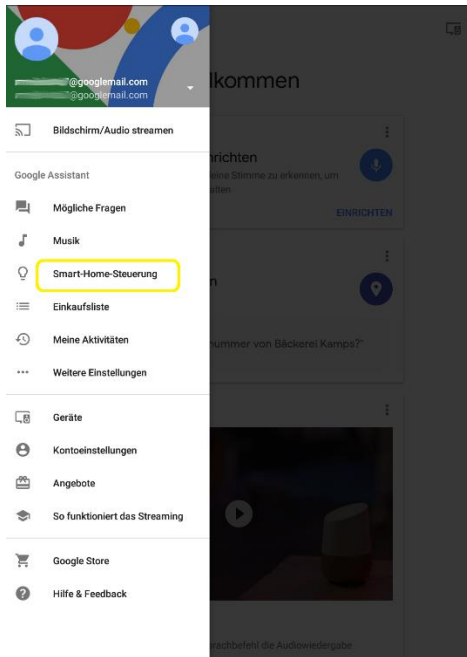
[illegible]@googlemail.com
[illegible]@googlemail.com

lkommen

Bildschirm/Audio streamen

Google Assistant

Mögliche Fragen

Musik

Smart-Home-Steuerung

Einkaufsliste

Meine Aktivitäten

Weitere Einstellungen

Geräte

Kontoeinstellungen

Angebote

So funktioniert das Streaming

Google Store

Hilfe & Feedback

nrichten
eine Stimme zu erkennen, um
alten

EINRICHTEN

n

nummer von Bäckerei Kamps?"

rachbefehl die Audiowiedergabe